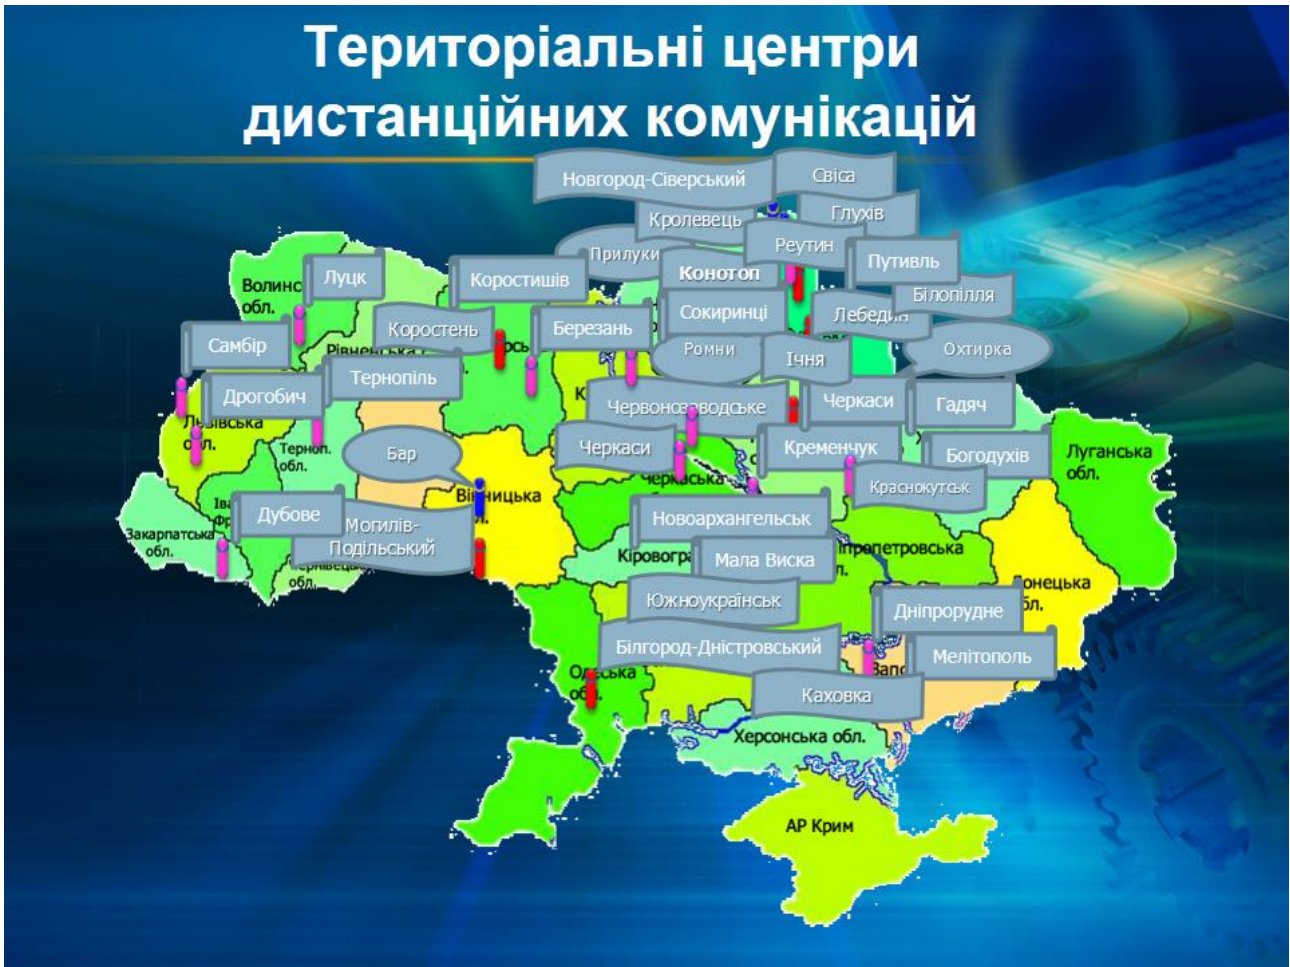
Територіальні центри дистанційних комунікацій

Новгород-Сіверський
Свіса
Глухів
Кролевець
Прилуки
Реутин
Конотоп
Путивль
Волинс обл.
Луцк
Коростишів
Білопілля
Сокиринці
Лебедин
Коростень
Березань
Самбір
Рівненська
Ромни
Ічня
Охтирка
Тернопіль
Дрогобич
Львівська обл.
Червонозаводське
Черкаси
Гадяч
Терноп. обл.
Черкаси
Кременчук
Богодухів
Луганська обл.
Бар
Вінницька
Черкаська
Краснокутськ
Дубове
Новоархангельськ
Закарпатська обл.
Іва Фр
Могилів-Подільський
Чернівецька обл.
Кіровогра
Мала Виска
Дніпропетровська
Донецька обл.
Южноукраїнськ
Дніпрорудне
Білгород-Дністровський
Мелітополь
Одеська
Запо
Каховка
Херсонська обл.
АР Крим